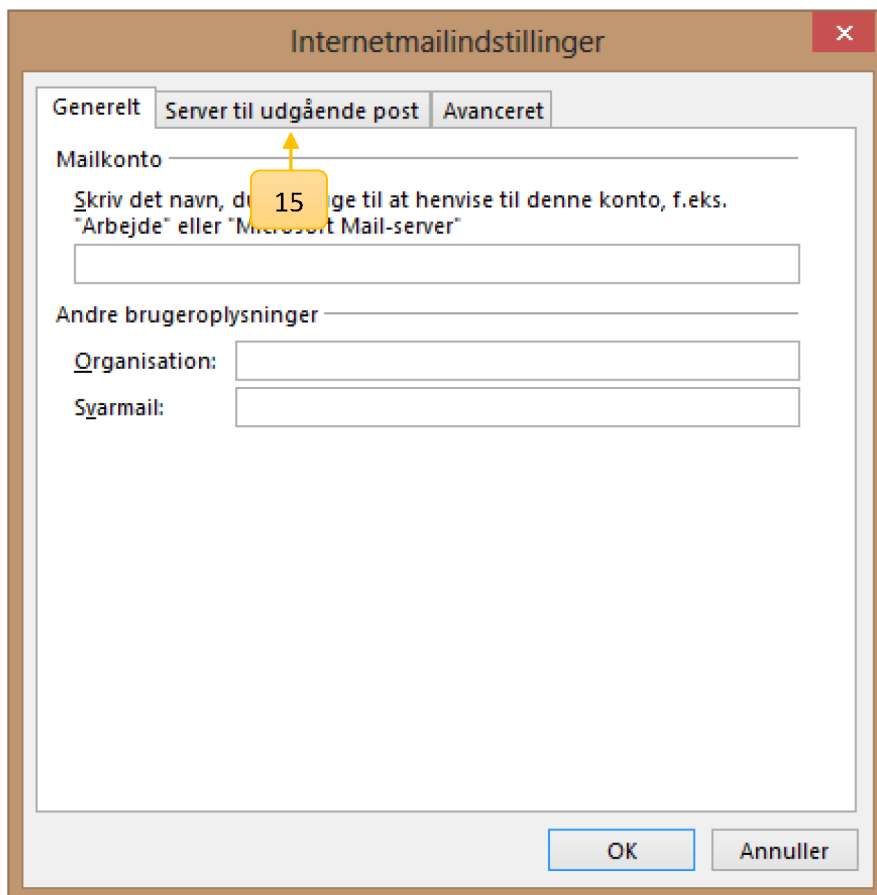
Internetmailindstillinger

×

Generelt | Server til udgående post | Avanceret

Mailkonto

Skriv det navn, du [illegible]ge til at henvise til denne konto, f.eks. "Arbejde" eller "M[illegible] Mail-server"

15

Andre brugeroplysninger

Organisation:

Svarmail:

OK

Annuller